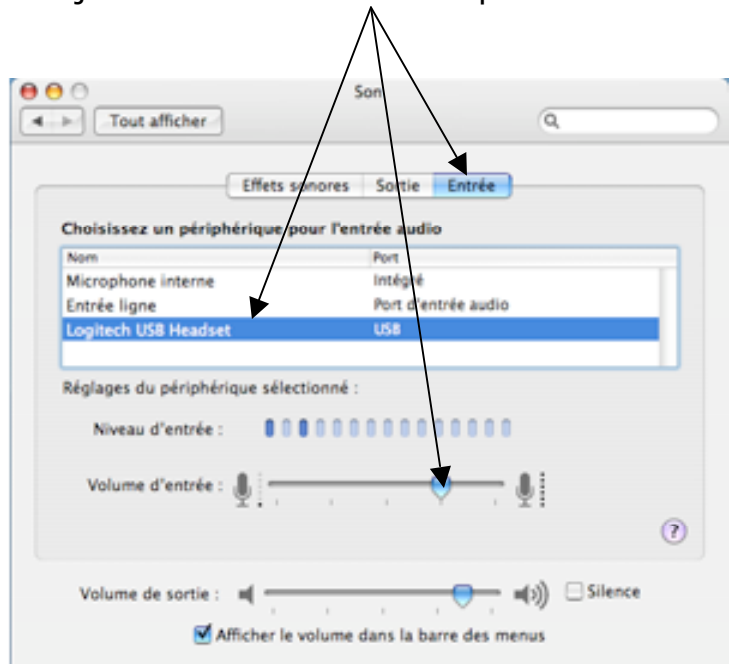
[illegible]

Son

Tout afficher

Effets sonores | Sortie | Entrée

Choisissez un périphérique pour l'entrée audio

| Nom | Port |
|---|---|
| Microphone interne | Intégré |
| Entrée ligne | Port d'entrée audio |
| Logitech USB Headset | USB |

Réglages du périphérique sélectionné :

Niveau d'entrée :

Volume d'entrée :

?

Volume de sortie :

Silence

Afficher le volume dans la barre des menus